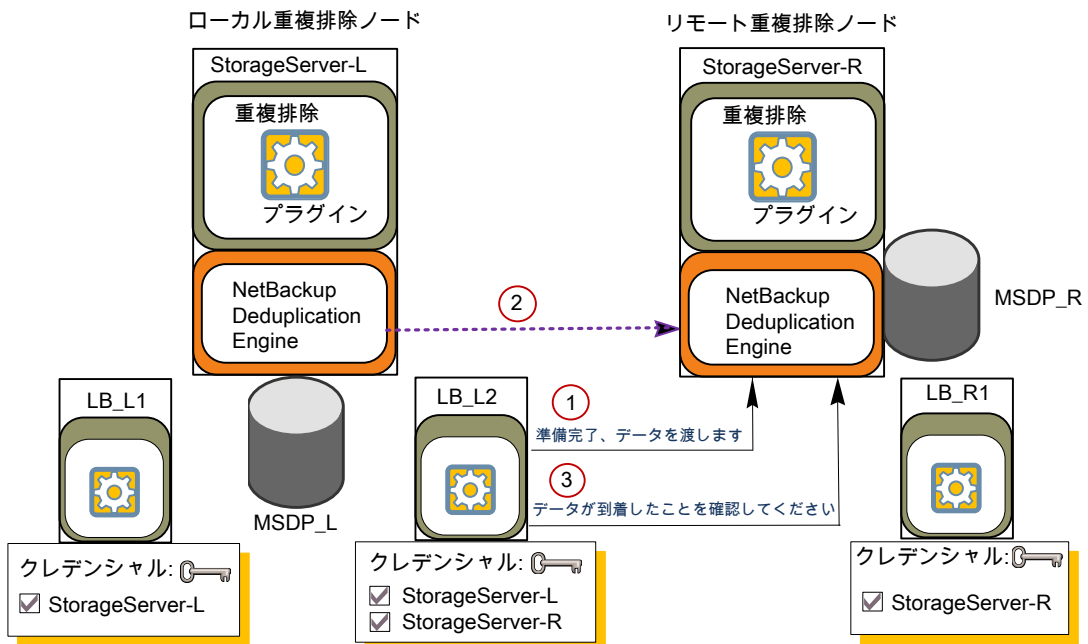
ローカル重複排除ノード

リモート重複排除ノード

StorageServer-L

重複排除

プラグイン

NetBackup Deduplication Engine

StorageServer-R

重複排除

プラグイン

NetBackup Deduplication Engine

MSDP_R

2

MSDP_L

LB_L1

LB_L2

LB_R1

1

準備完了、データを渡します

3

データが到着したことを確認してください

クレデンシャル:

☑ StorageServer-L

クレデンシャル:

☑ StorageServer-L

☑ StorageServer-R

クレデンシャル:

☑ StorageServer-R